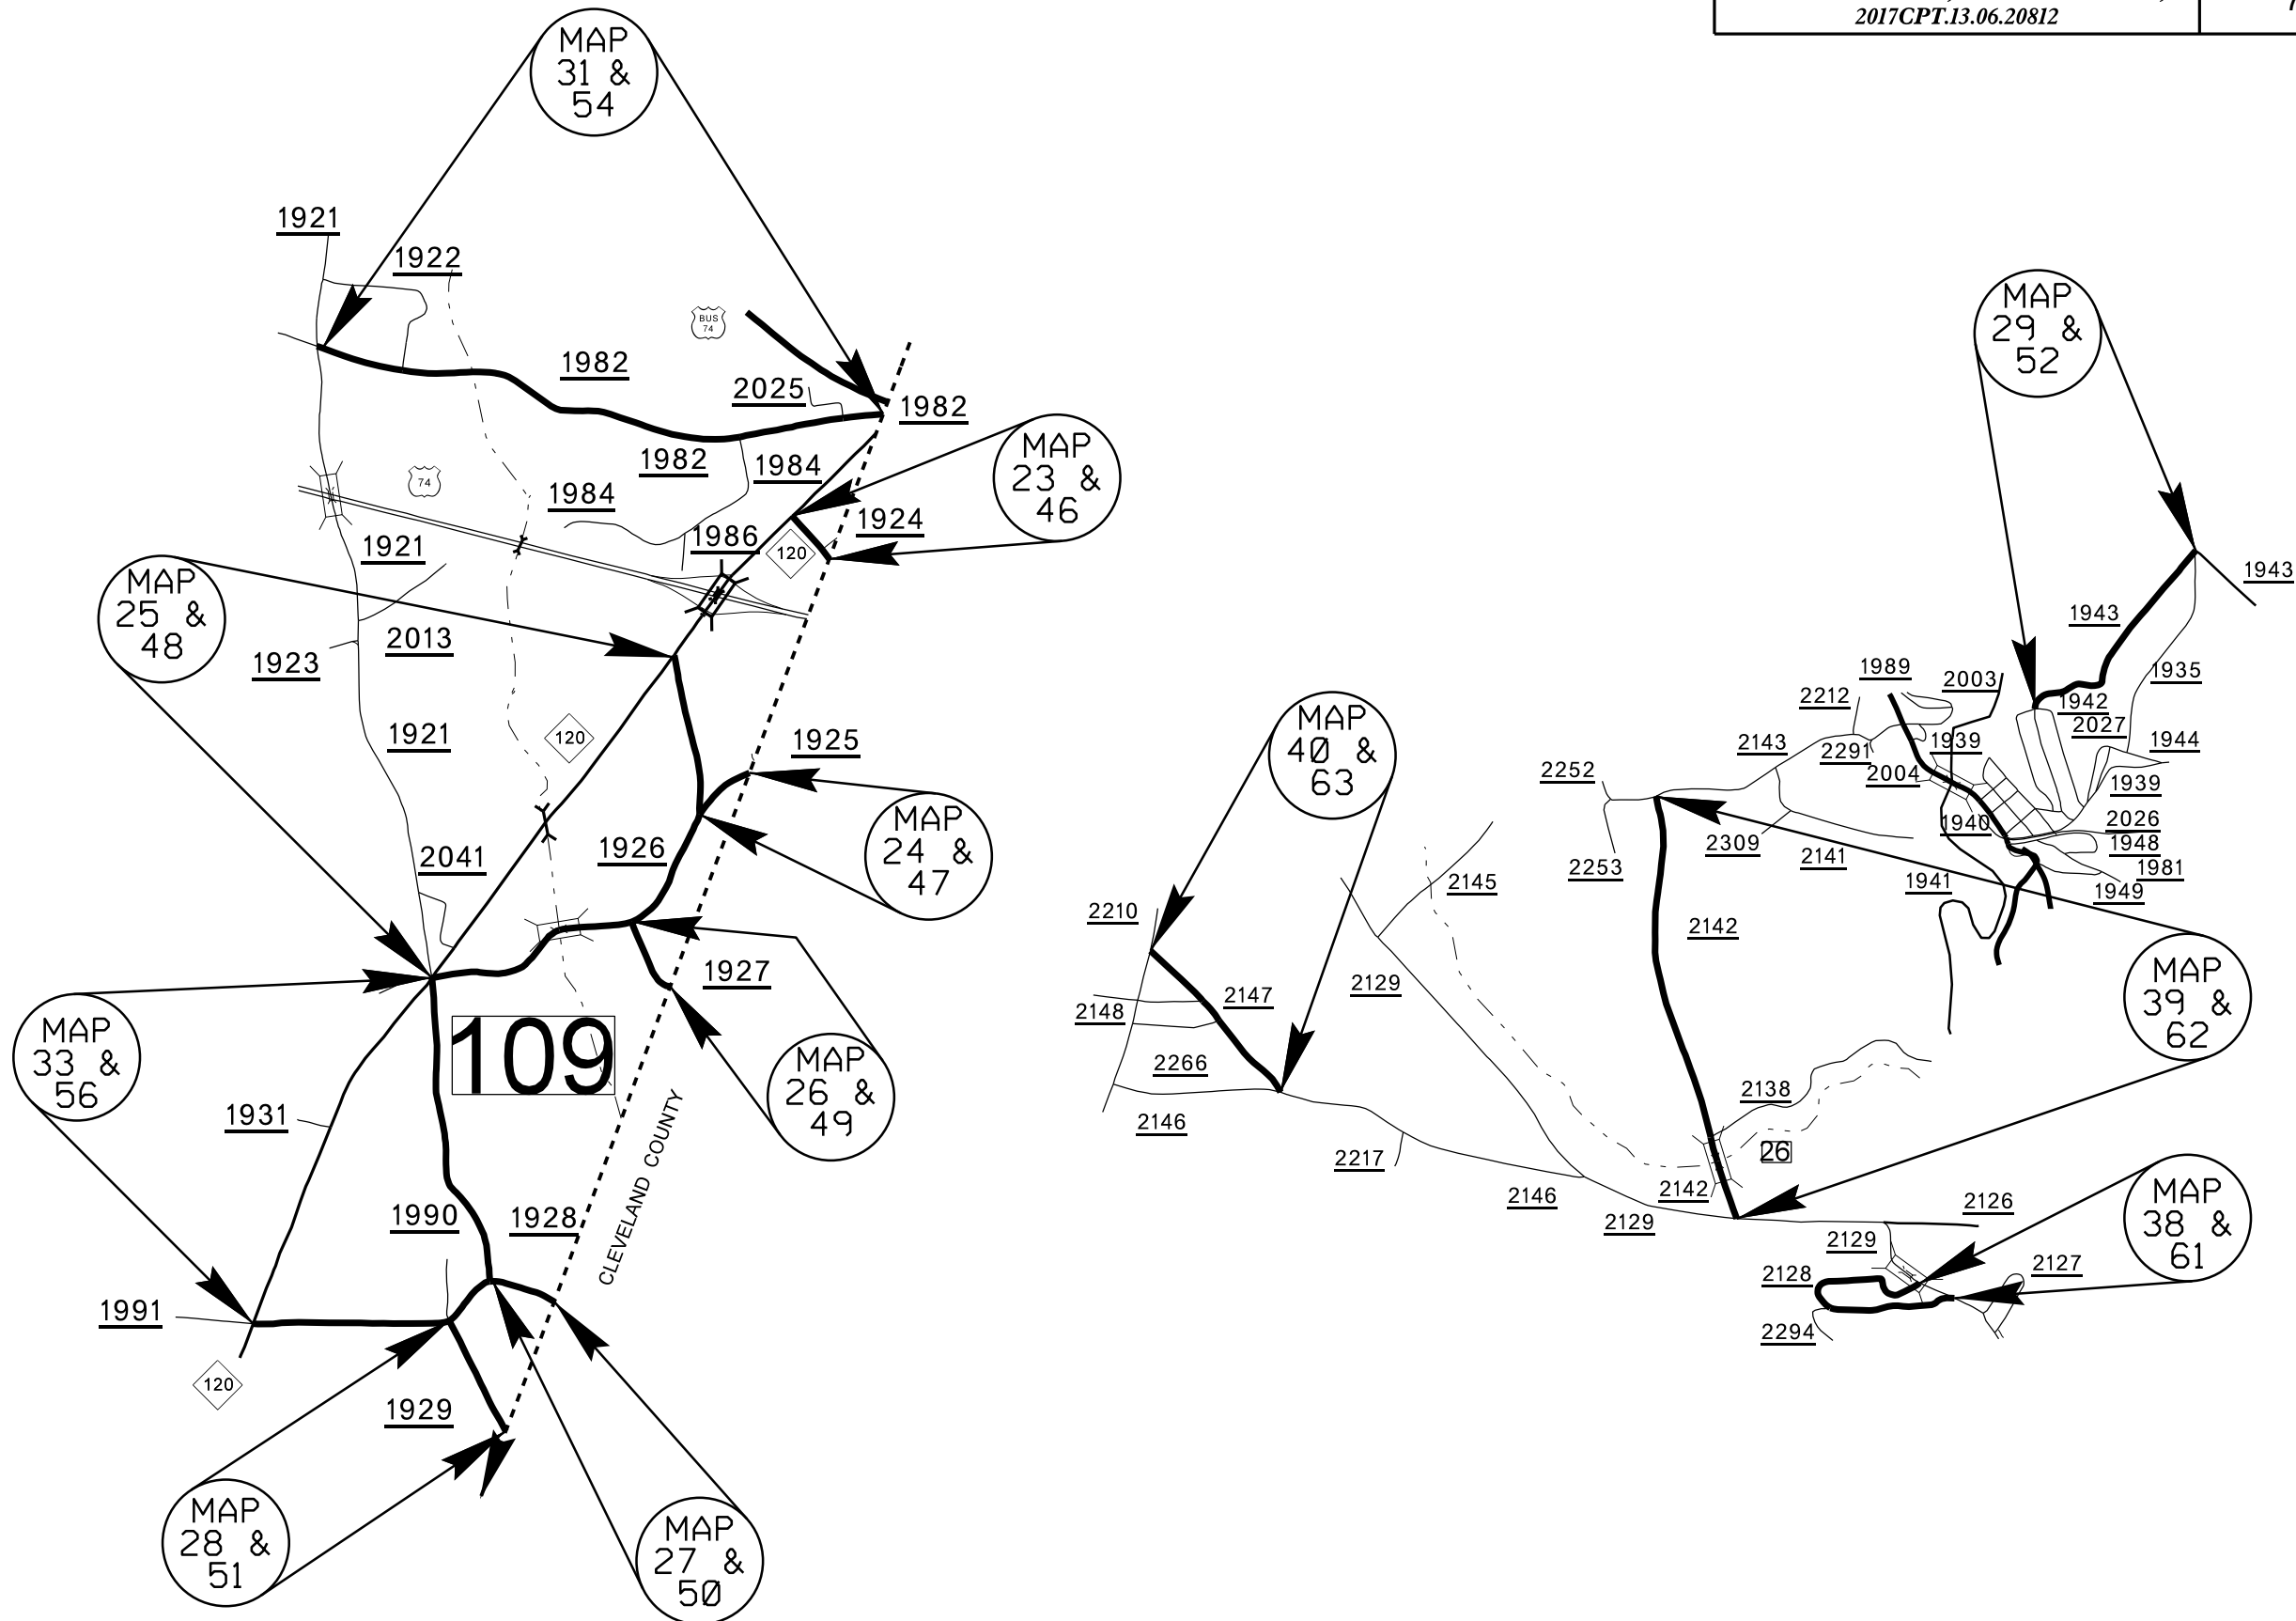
2017CPT.13.06.20812

MAP 31 & 54

1921
1922
BUS 74
1982
2025
1982
1982
1984
74
1984
1924
MAP 23 & 46
1986
120
1921
MAP 25 & 48
2013
1923
1921
120
1925
MAP 24 & 47
2041
1926
1927
MAP 33 & 56
109
MAP 26 & 49
1931
CLEVELAND COUNTY
1990
1928
1991
120
1929
MAP 28 & 51
MAP 27 & 50

MAP 29 & 52
1943
1943
1935
1989
2003
2212
1942
2027
1944
2143
2291
1939
MAP 40 & 63
2252
2004
1939
2026
1940
2309
1948
2253
2141
1981
2145
1941
1949
2210
2142
2147
2129
MAP 39 & 62
2148
2266
2138
2146
26
2217
2142
2146
2126
2129
2129
MAP 38 & 61
2128
2127
2294